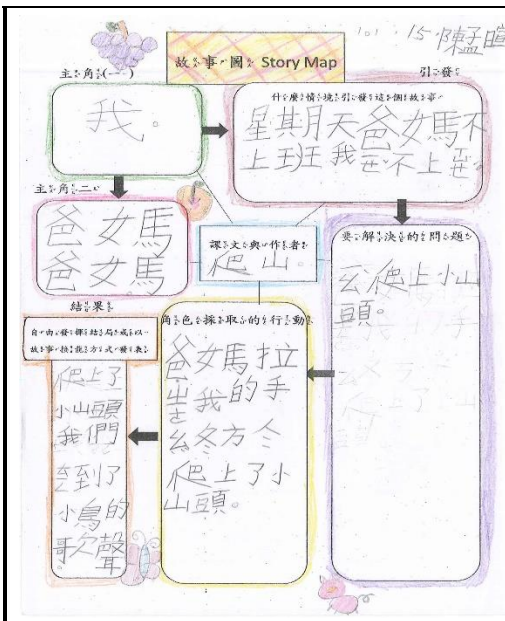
101 15 陳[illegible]

故事圖 Story Map

主角(一)

我。

引發

什麼情境引發這個故事

星期天爸女馬不上班我也不上学

主角(二)

爸女馬
爸女馬

課文與作者
爬山

要解決的問題

去爬上小山頭。

結果

自由發揮結局或改以故事接龍方式發表

爬上了小山頭我們听到了小鳥的歌聲

角色採取的行動

爸女馬拉生我的手幺冬方个爬上了小山頭。